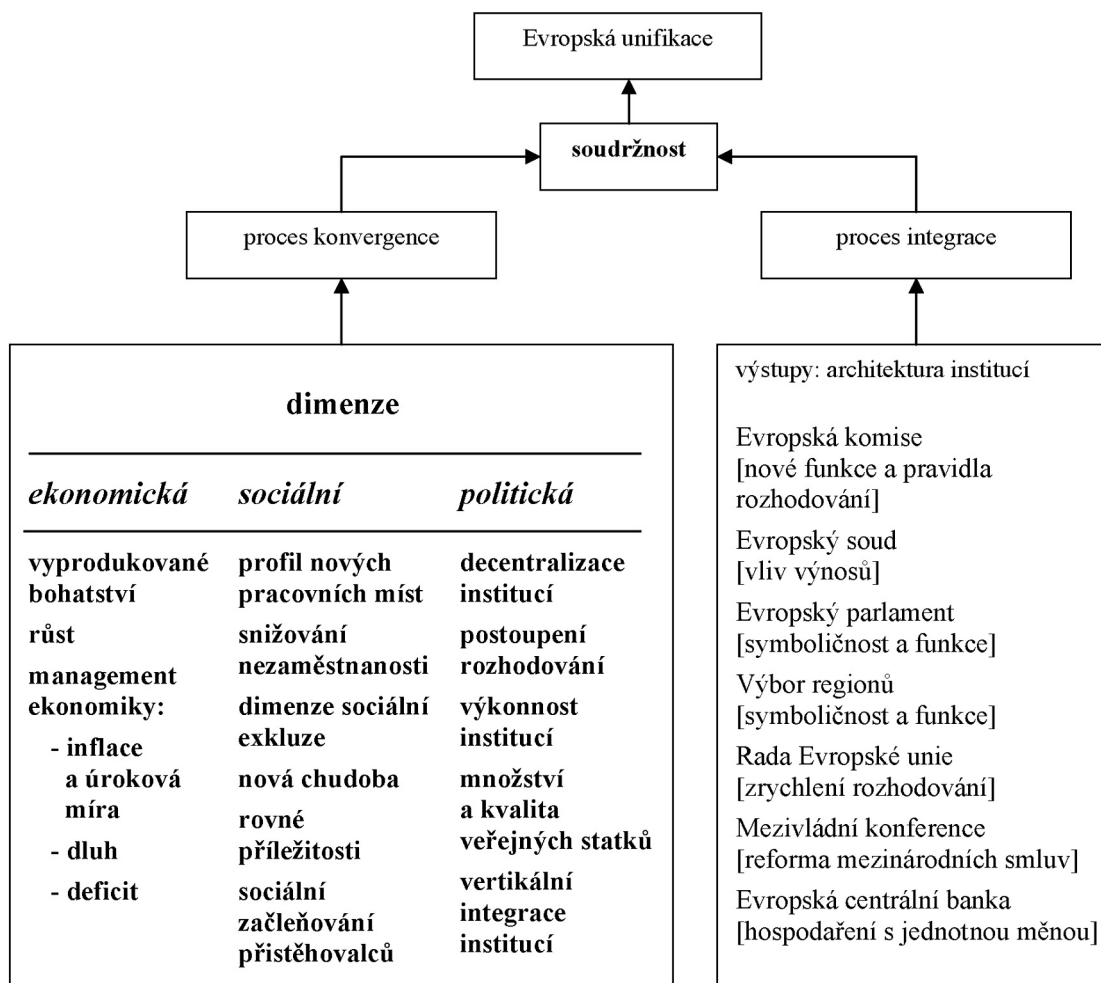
Evropská unifikace

soudržnost

proces konvergence

proces integrace

dimenze

| *ekonomická* | *sociální* | *politická* |
|---|---|---|
| vyprodukované bohatství | profil nových pracovních míst | decentralizace institucí |
| růst | snižování nezaměstnanosti | postoupení rozhodování |
| management ekonomiky: | dimenze sociální exkluze | výkonnost institucí |
| - inflace a úroková míra | nová chudoba | množství a kvalita veřejných statků |
| - dluh | rovné příležitosti | vertikální integrace institucí |
| - deficit | sociální začleňování přistěhovalců | |

výstupy: architektura institucí

Evropská komise [nové funkce a pravidla rozhodování]

Evropský soud [vliv výnosů]

Evropský parlament [symboličnost a funkce]

Výbor regionů [symboličnost a funkce]

Rada Evropské unie [zrychlení rozhodování]

Mezivládní konference [reforma mezinárodních smluv]

Evropská centrální banka [hospodaření s jednotnou měnou]